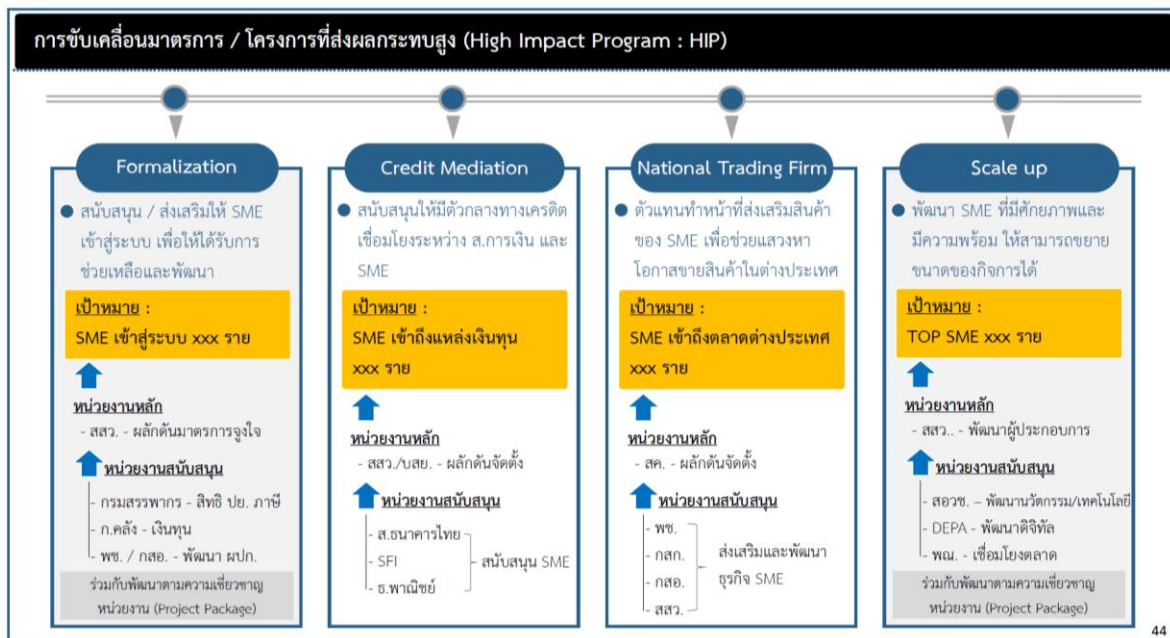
การขับเคลื่อนมาตรการ / โครงการที่ส่งผลกระทบสูง (High Impact Program : HIP)

Formalization

สนับสนุน / ส่งเสริมให้ SME เข้าสู่ระบบ เพื่อให้ได้รับการช่วยเหลือและพัฒนา

เป้าหมาย :
SME เข้าสู่ระบบ xxx ราย

หน่วยงานหลัก
- สสว. - ผลักดันมาตรการจูงใจ

หน่วยงานสนับสนุน
- กรมสรรพากร - สิทธิ ปย. ภาษี
- ก.คลัง - เงินทุน
- พช. / กสอ. - พัฒนา ผปก.

ร่วมกับพัฒนาตามความเชี่ยวชาญหน่วยงาน (Project Package)

Credit Mediation

สนับสนุนให้มีตัวกลางทางเครดิต เชื่อมโยงระหว่าง ส.การเงิน และ SME

เป้าหมาย :
SME เข้าถึงแหล่งเงินทุน xxx ราย

หน่วยงานหลัก
- สสว./บสย. - ผลักดันจัดตั้ง

หน่วยงานสนับสนุน
- ส.ธนาคารไทย
- SFI
- ธ.พาณิชย์
สนับสนุน SME

National Trading Firm

ตัวแทนทำหน้าที่ส่งเสริมสินค้าของ SME เพื่อช่วยแสวงหาโอกาสขายสินค้าในต่างประเทศ

เป้าหมาย :
SME เข้าถึงตลาดต่างประเทศ xxx ราย

หน่วยงานหลัก
- สค. - ผลักดันจัดตั้ง

หน่วยงานสนับสนุน
- พช.
- กสก.
- กสอ.
- สสว.
ส่งเสริมและพัฒนาธุรกิจ SME

Scale up

พัฒนา SME ที่มีศักยภาพและมีความพร้อม ให้สามารถขยายขนาดของกิจการได้

เป้าหมาย :
TOP SME xxx ราย

หน่วยงานหลัก
- สสว.. - พัฒนาผู้ประกอบการ

หน่วยงานสนับสนุน
- สอวช. - พัฒนานวัตกรรม/เทคโนโลยี
- DEPA - พัฒนาดิจิทัล
- พณ. - เชื่อมโยงตลาด

ร่วมกับพัฒนาตามความเชี่ยวชาญหน่วยงาน (Project Package)

44